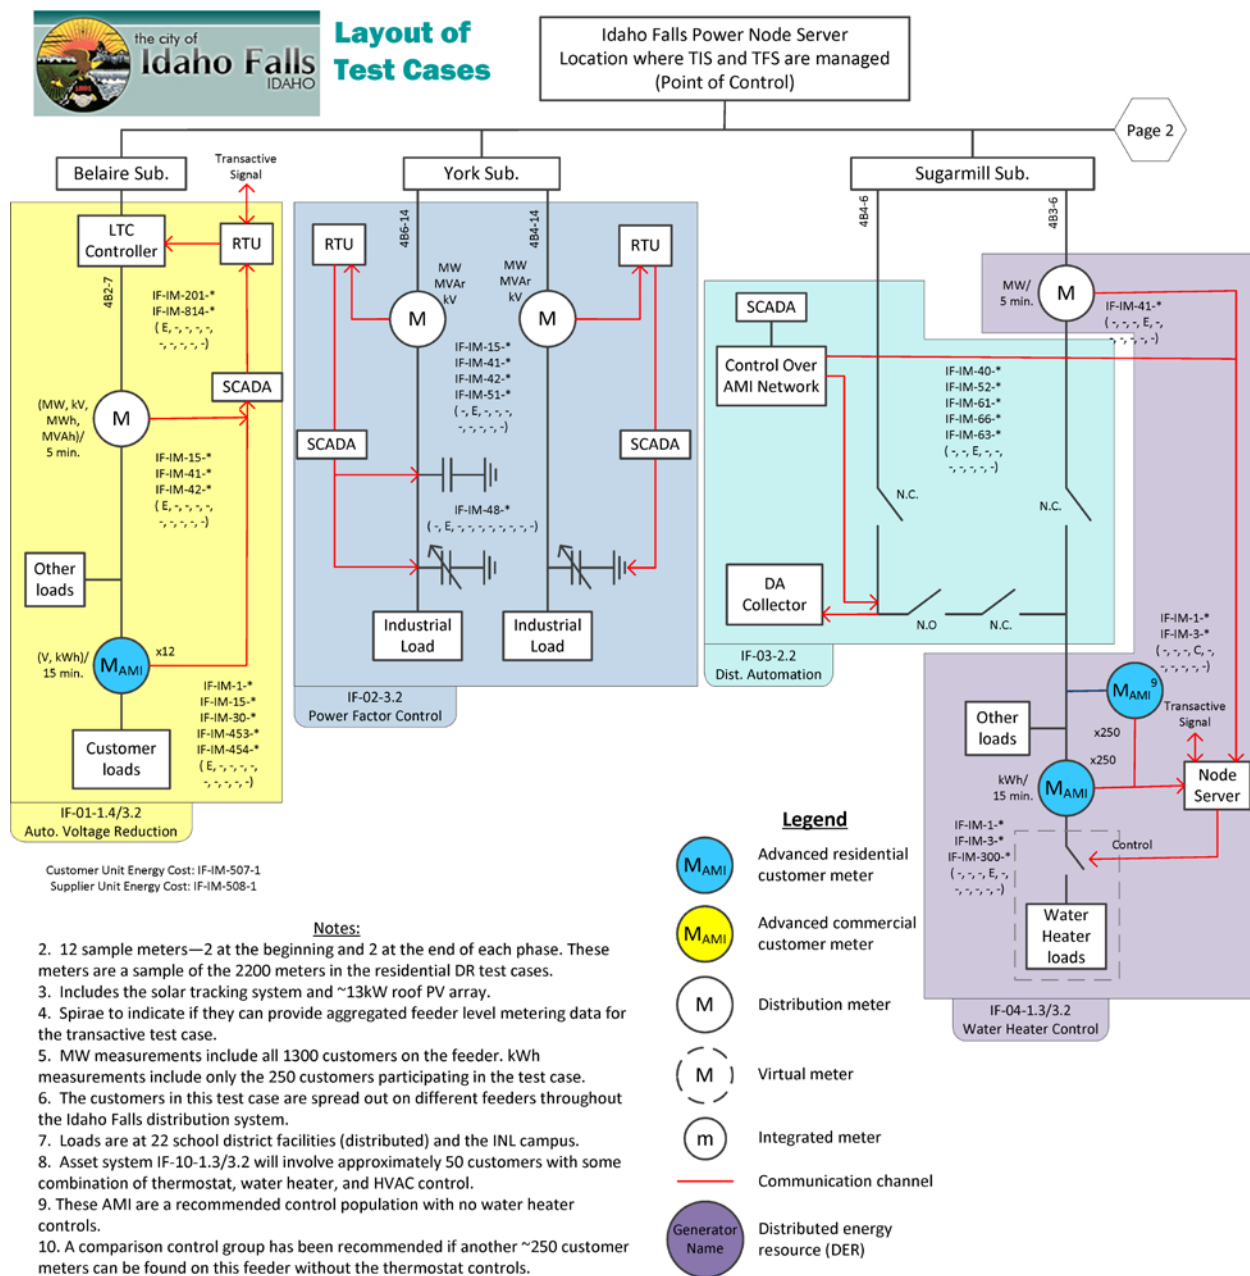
the city of
Idaho Falls
IDAHO

Layout of Test Cases

Idaho Falls Power Node Server
Location where TIS and TFS are managed
(Point of Control)

Page 2

Belaire Sub.

Transactive Signal

LTC Controller

RTU

4B2-7

IF-IM-201-*
IF-IM-814-*
( E, -, -, -, -, -, -, -, -, -)

SCADA

(MW, kV, MWh, MVAh)/ 5 min.

M

IF-IM-15-*
IF-IM-41-*
IF-IM-42-*
( E, -, -, -, -, -, -, -, -, -)

Other loads

(V, kWh)/ 15 min.

$M_{AMI}$

x12

IF-IM-1-*
IF-IM-15-*
IF-IM-30-*
IF-IM-453-*
IF-IM-454-*
( E, -, -, -, -, -, -, -, -, -)

Customer loads

IF-01-1.4/3.2
Auto. Voltage Reduction

York Sub.

RTU

4B6-14

4B4-14

MW
MVAr
kV

MW
MVAr
kV

RTU

M

M

IF-IM-15-*
IF-IM-41-*
IF-IM-42-*
IF-IM-51-*
( -, E, -, -, -, -, -, -, -, -)

SCADA

SCADA

IF-IM-48-*
( -, E, -, -, -, -, -, -, -, -, -)

Industrial Load

Industrial Load

IF-02-3.2
Power Factor Control

Sugarmill Sub.

4B4-6

4B3-6

SCADA

Control Over AMI Network

IF-IM-40-*
IF-IM-52-*
IF-IM-61-*
IF-IM-66-*
IF-IM-63-*
( -, -, E, -, -, -, -, -, -, -)

N.C.

N.C.

DA Collector

N.O

N.C.

IF-03-2.2
Dist. Automation

MW/ 5 min.

M

IF-IM-41-*
( -, -, -, E, -, -, -, -, -, -)

IF-IM-1-*
IF-IM-3-*
( -, -, -, C, -, -, -, -, -, -)

$M_{AMI}$ 9

Transactive Signal

Other loads

x250

x250

kWh/ 15 min.

$M_{AMI}$

Node Server

IF-IM-1-*
IF-IM-3-*
IF-IM-300-*
( -, -, -, E, -, -, -, -, -, -)

Control

Water Heater loads

IF-04-1.3/3.2
Water Heater Control

Customer Unit Energy Cost: IF-IM-507-1
Supplier Unit Energy Cost: IF-IM-508-1

Legend

$M_{AMI}$ Advanced residential customer meter

$M_{AMI}$ Advanced commercial customer meter

M Distribution meter

M Virtual meter

m Integrated meter

Communication channel

Generator Name Distributed energy resource (DER)

Notes:
2. 12 sample meters—2 at the beginning and 2 at the end of each phase. These meters are a sample of the 2200 meters in the residential DR test cases.
3. Includes the solar tracking system and ~13kW roof PV array.
4. Spirae to indicate if they can provide aggregated feeder level metering data for the transactive test case.
5. MW measurements include all 1300 customers on the feeder. kWh measurements include only the 250 customers participating in the test case.
6. The customers in this test case are spread out on different feeders throughout the Idaho Falls distribution system.
7. Loads are at 22 school district facilities (distributed) and the INL campus.
8. Asset system IF-10-1.3/3.2 will involve approximately 50 customers with some combination of thermostat, water heater, and HVAC control.
9. These AMI are a recommended control population with no water heater controls.
10. A comparison control group has been recommended if another ~250 customer meters can be found on this feeder without the thermostat controls.